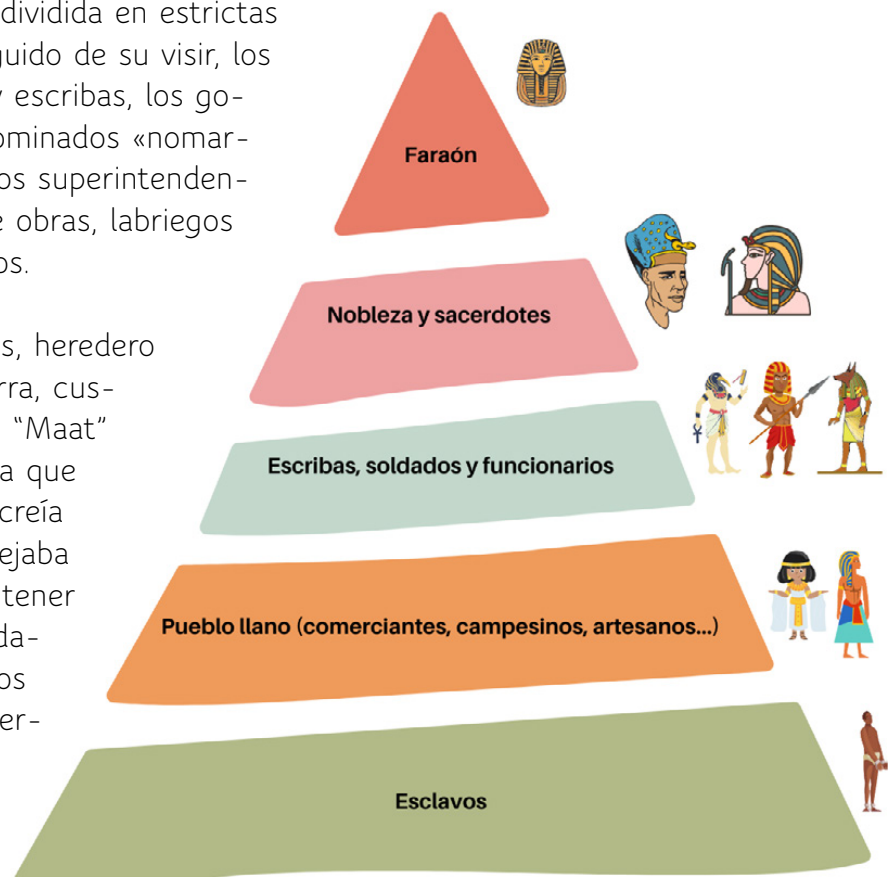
dividida en estrictas guido de su visir, los y escribas, los gominados «nomaros superintendentes obras, labriegos os.

s, heredero rra, cus- "Maat" a que creía ejaba tener da- os er-

Faraón

Nobleza y sacerdotes

Escribas, soldados y funcionarios

Pueblo llano (comerciantes, campesinos, artesanos...)

Esclavos